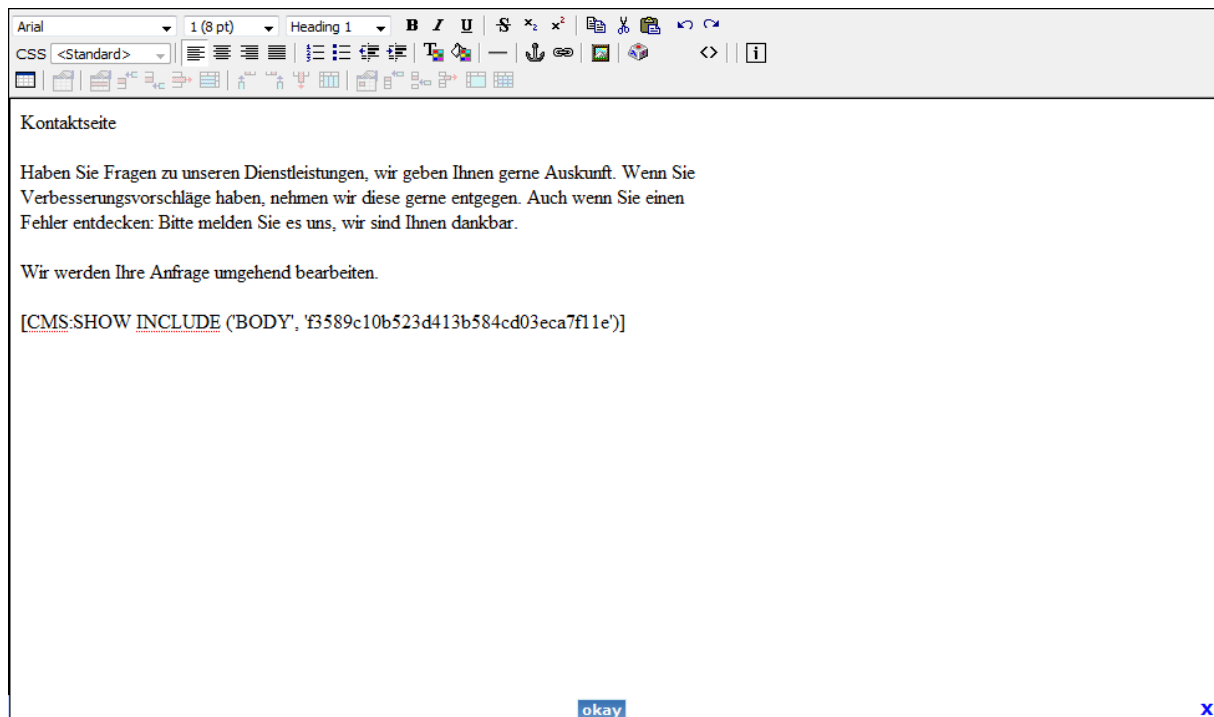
Arial
1 (8 pt)
Heading 1
B I U
CSS <Standard>

Kontaktseite

Haben Sie Fragen zu unseren Dienstleistungen, wir geben Ihnen gerne Auskunft. Wenn Sie Verbesserungsvorschläge haben, nehmen wir diese gerne entgegen. Auch wenn Sie einen Fehler entdecken: Bitte melden Sie es uns, wir sind Ihnen dankbar.

Wir werden Ihre Anfrage umgehend bearbeiten.

[CMS:SHOW INCLUDE ('BODY', 'f3589c10b523d413b584cd03eca7f11e')]

okay
x